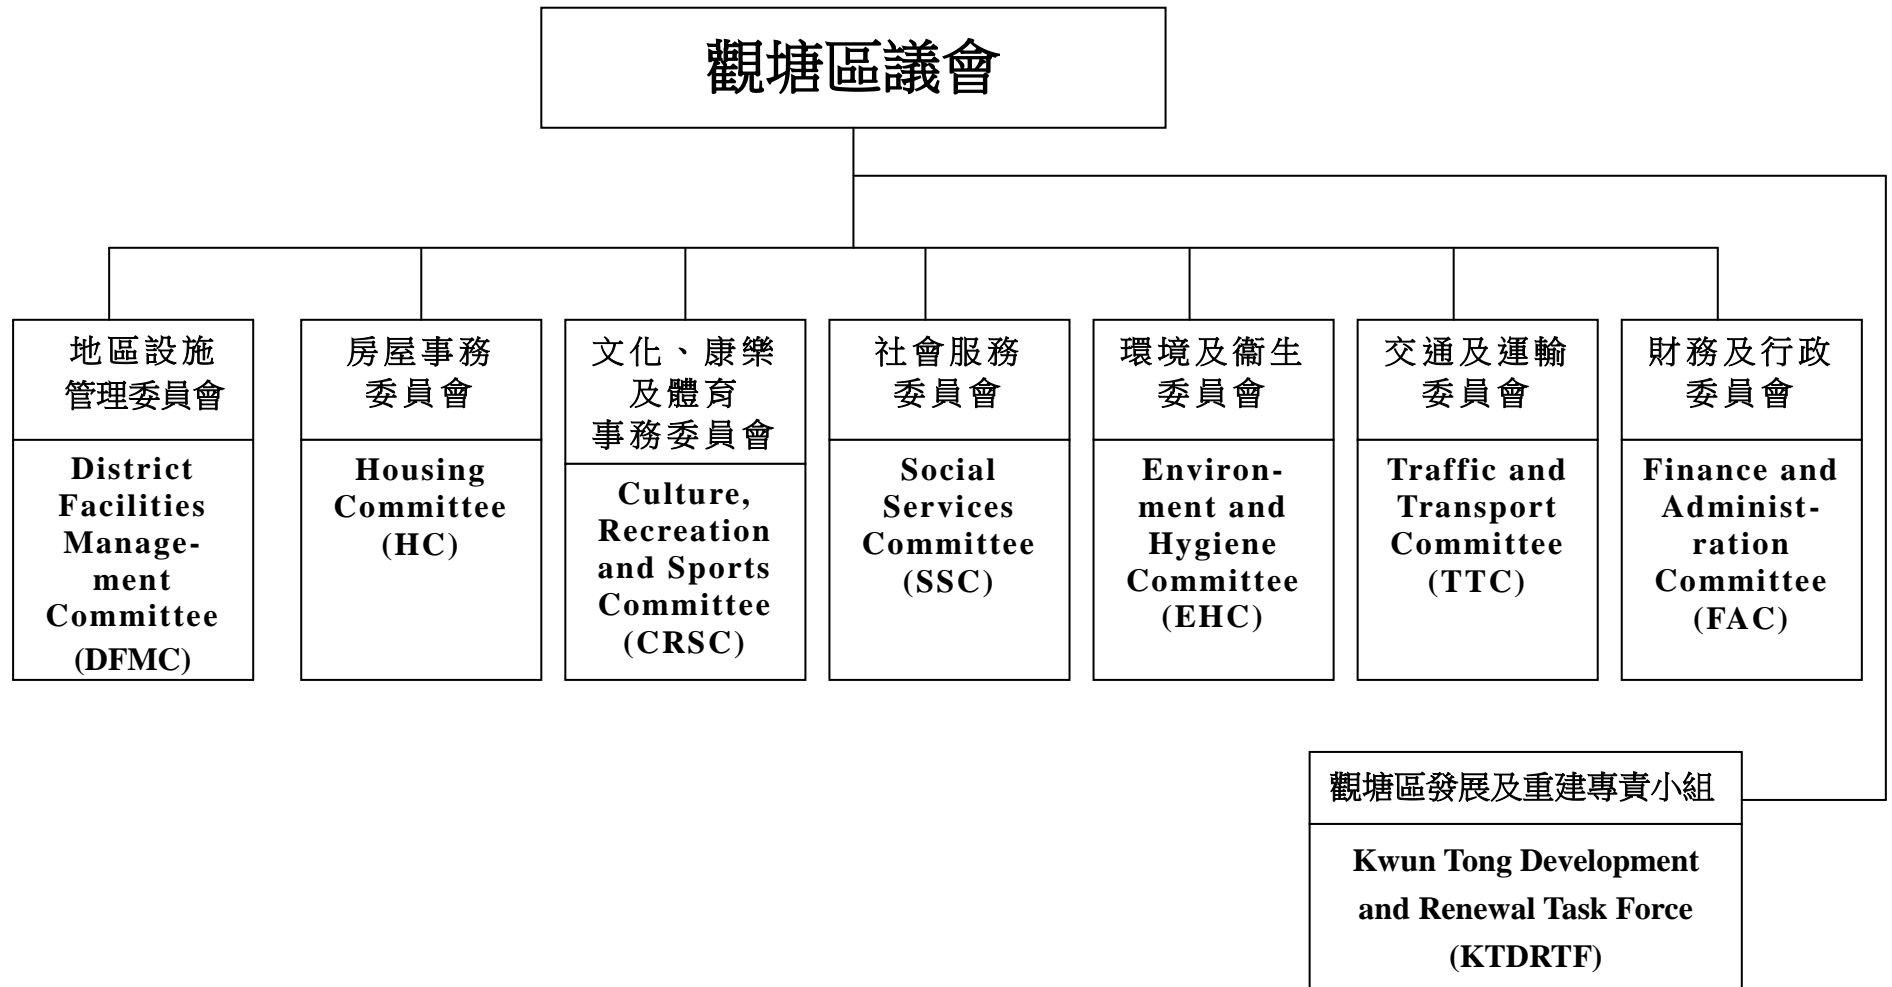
觀塘區議會

地區設施管理委員會

District Facilities Management Committee (DFMC)

房屋事務委員會

Housing Committee (HC)

文化、康樂及體育事務委員會

Culture, Recreation and Sports Committee (CRSC)

社會服務委員會

Social Services Committee (SSC)

環境及衞生委員會

Environment and Hygiene Committee (EHC)

交通及運輸委員會

Traffic and Transport Committee (TTC)

財務及行政委員會

Finance and Administration Committee (FAC)

觀塘區發展及重建專責小組

Kwun Tong Development and Renewal Task Force (KTDRTF)